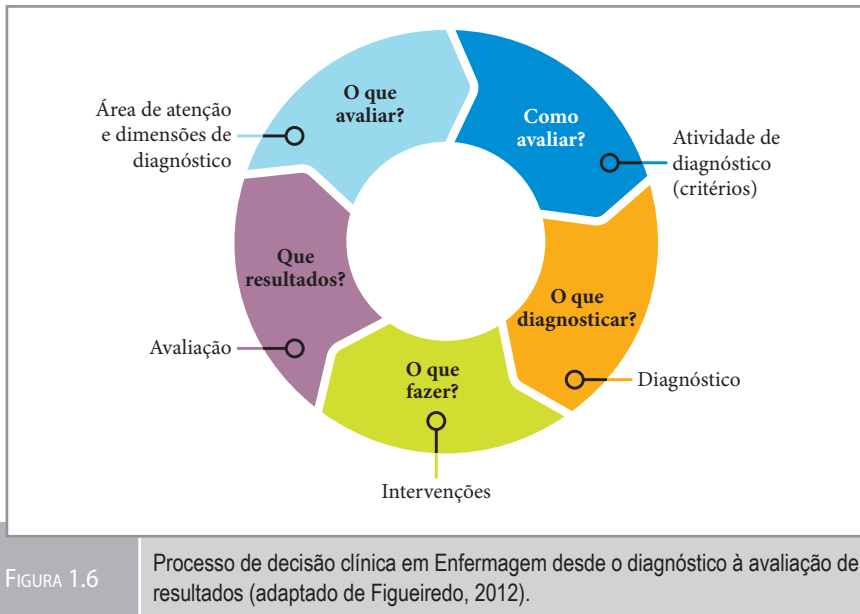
Área de atenção e dimensões de diagnóstico

O que avaliar?

Como avaliar?

Atividade de diagnóstico (critérios)

Que resultados?

O que diagnosticar?

Avaliação

O que fazer?

Diagnóstico

Intervenções

FIGURA 1.6

Processo de decisão clínica em Enfermagem desde o diagnóstico à avaliação de resultados (adaptado de Figueiredo, 2012).